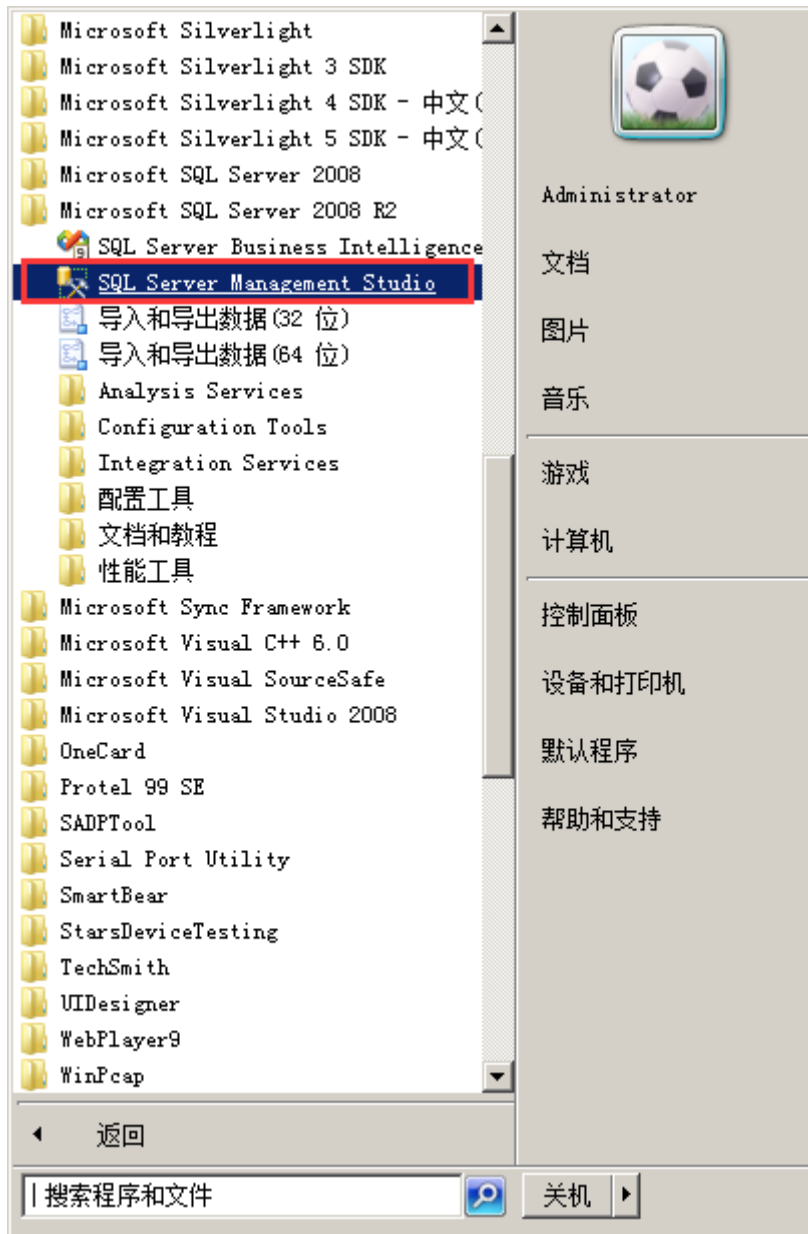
Microsoft Silverlight
Microsoft Silverlight 3 SDK
Microsoft Silverlight 4 SDK - 中文(
Microsoft Silverlight 5 SDK - 中文(
Microsoft SQL Server 2008
Microsoft SQL Server 2008 R2
SQL Server Business Intelligence
SQL Server Management Studio
导入和导出数据(32 位)
导入和导出数据(64 位)
Analysis Services
Configuration Tools
Integration Services
配置工具
文档和教程
性能工具
Microsoft Sync Framework
Microsoft Visual C++ 6.0
Microsoft Visual SourceSafe
Microsoft Visual Studio 2008
OneCard
Protel 99 SE
SADPTool
Serial Port Utility
SmartBear
StarsDeviceTesting
TechSmith
UIDesigner
WebPlayer9
WinPcap

返回

搜索程序和文件

Administrator
文档
图片
音乐
游戏
计算机
控制面板
设备和打印机
默认程序
帮助和支持

关机